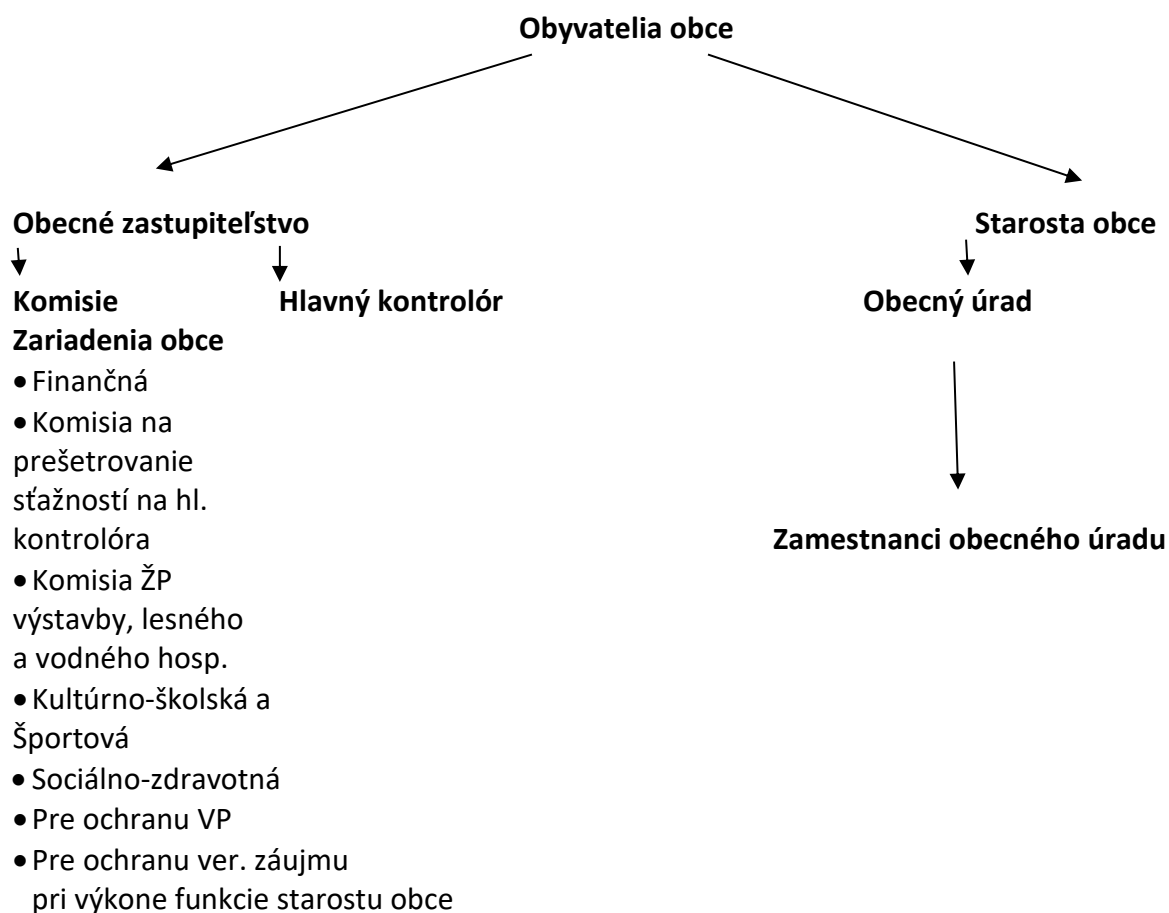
Obyvatelia obce

Obecné zastupiteľstvo

Starosta obce

Komisie

Hlavný kontrolór

Obecný úrad

Zariadenia obce

- Finančná
- Komisia na prešetrovanie sťažností na hl. kontrolóra
- Komisia ŽP výstavby, lesného a vodného hosp.
- Kultúrno-školská a Športová
- Sociálno-zdravotná
- Pre ochranu VP
- Pre ochranu ver. záujmu pri výkone funkcie starostu obce

Zamestnanci obecného úradu